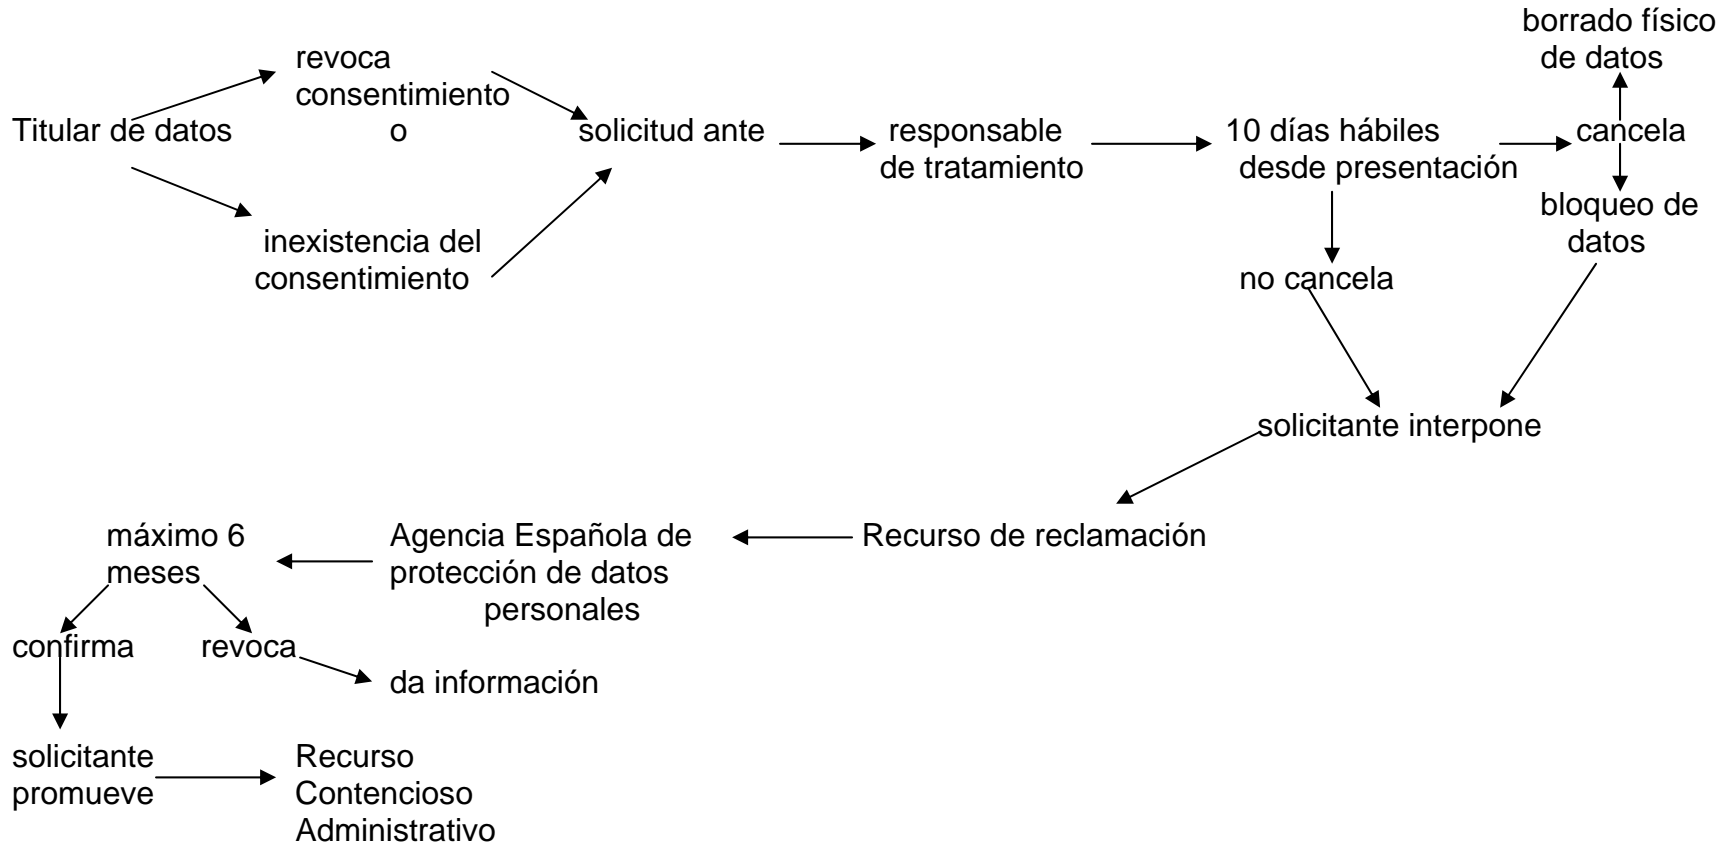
Titular de datos

revoca consentimiento
o
inexistencia del consentimiento

solicitud ante

responsable de tratamiento

10 días hábiles desde presentación

borrado físico de datos

cancela

bloqueo de datos

no cancela

solicitante interpone

Recurso de reclamación

Agencia Española de protección de datos personales

máximo 6 meses

confirma

revoca

da información

solicitante promueve

Recurso Contencioso Administrativo